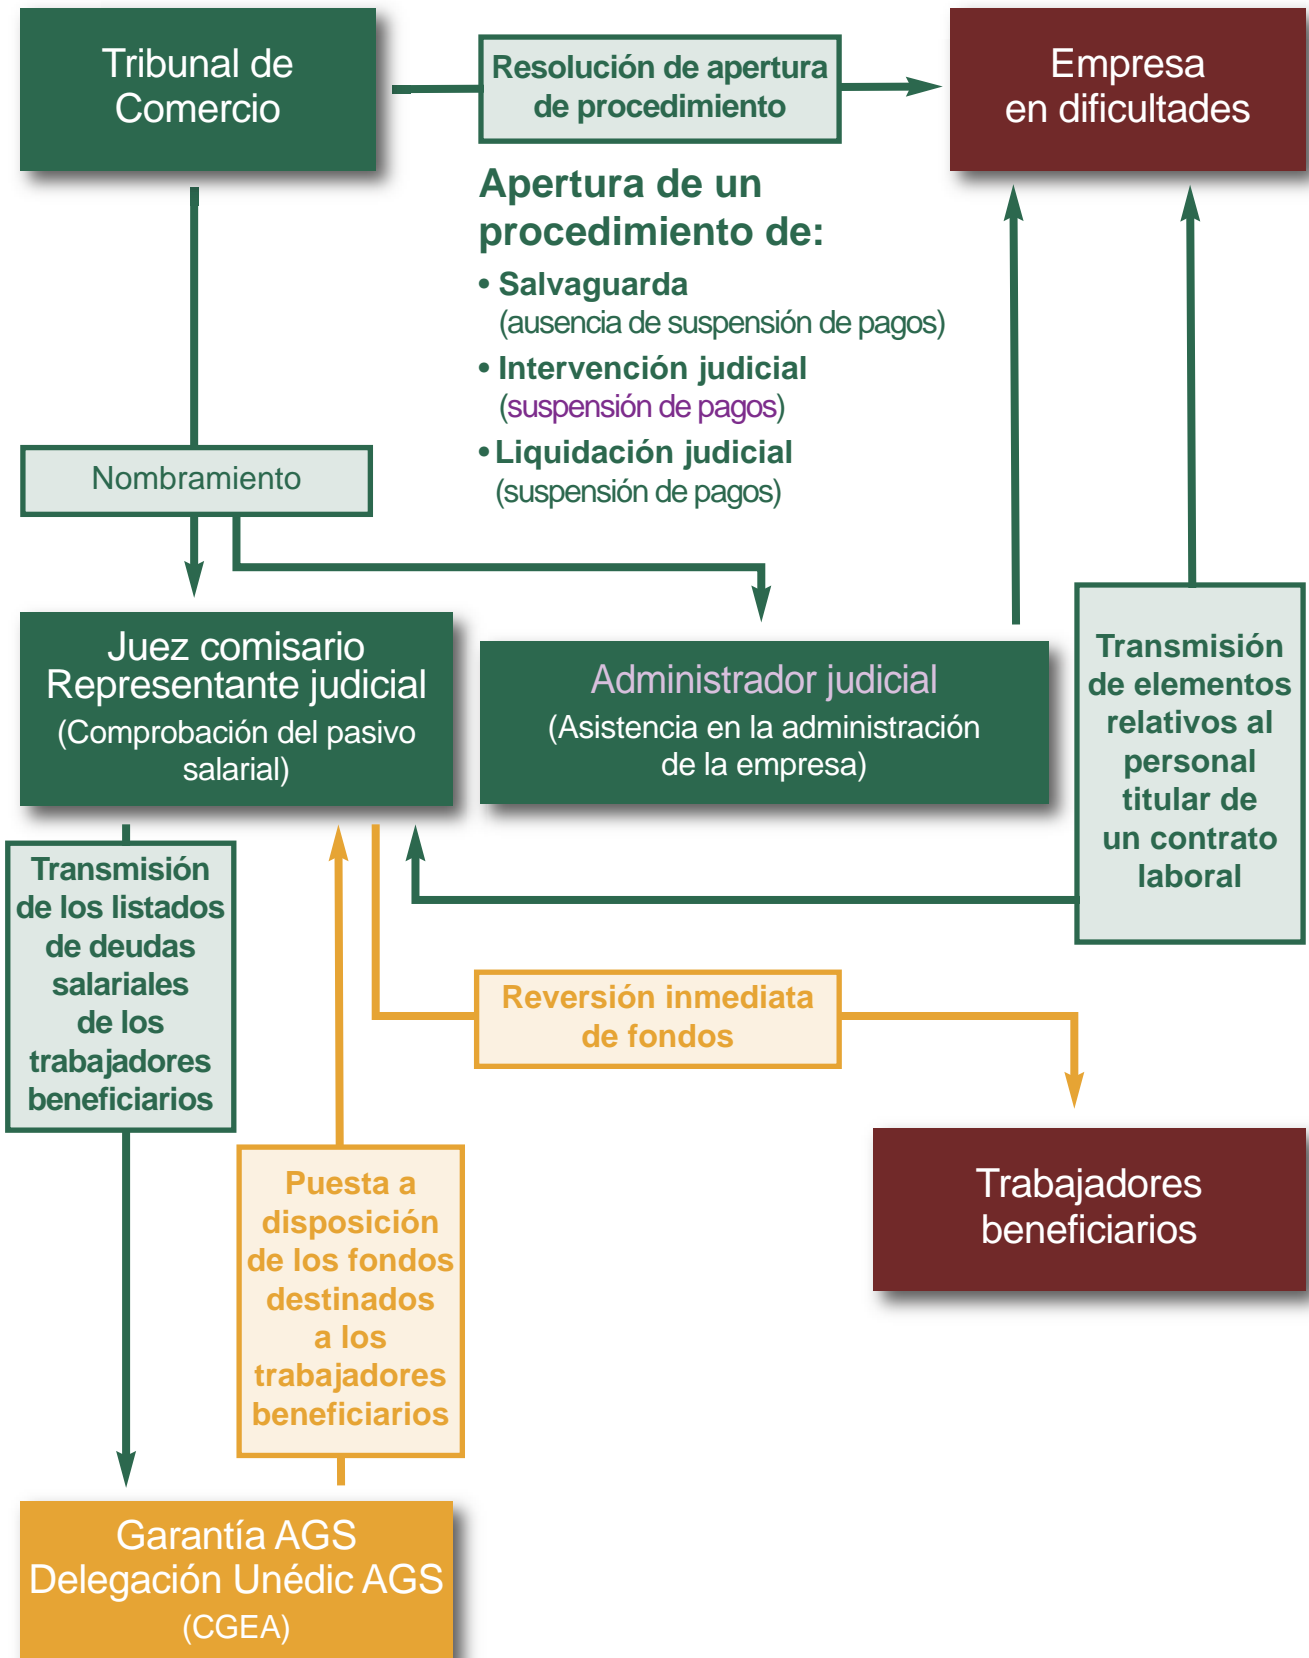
Tribunal de Comercio

Resolución de apertura de procedimiento

Empresa en dificultades

Apertura de un procedimiento de:

• Salvaguarda (ausencia de suspensión de pagos)

• Intervención judicial (suspensión de pagos)

• Liquidación judicial (suspensión de pagos)

Nombramiento

Juez comisario Representante judicial (Comprobación del pasivo salarial)

Administrador judicial (Asistencia en la administración de la empresa)

Transmisión de elementos relativos al personal titular de un contrato laboral

Transmisión de los listados de deudas salariales de los trabajadores beneficiarios

Reversión inmediata de fondos

Trabajadores beneficiarios

Puesta a disposición de los fondos destinados a los trabajadores beneficiarios

Garantía AGS Delegación Unédic AGS (CGEA)